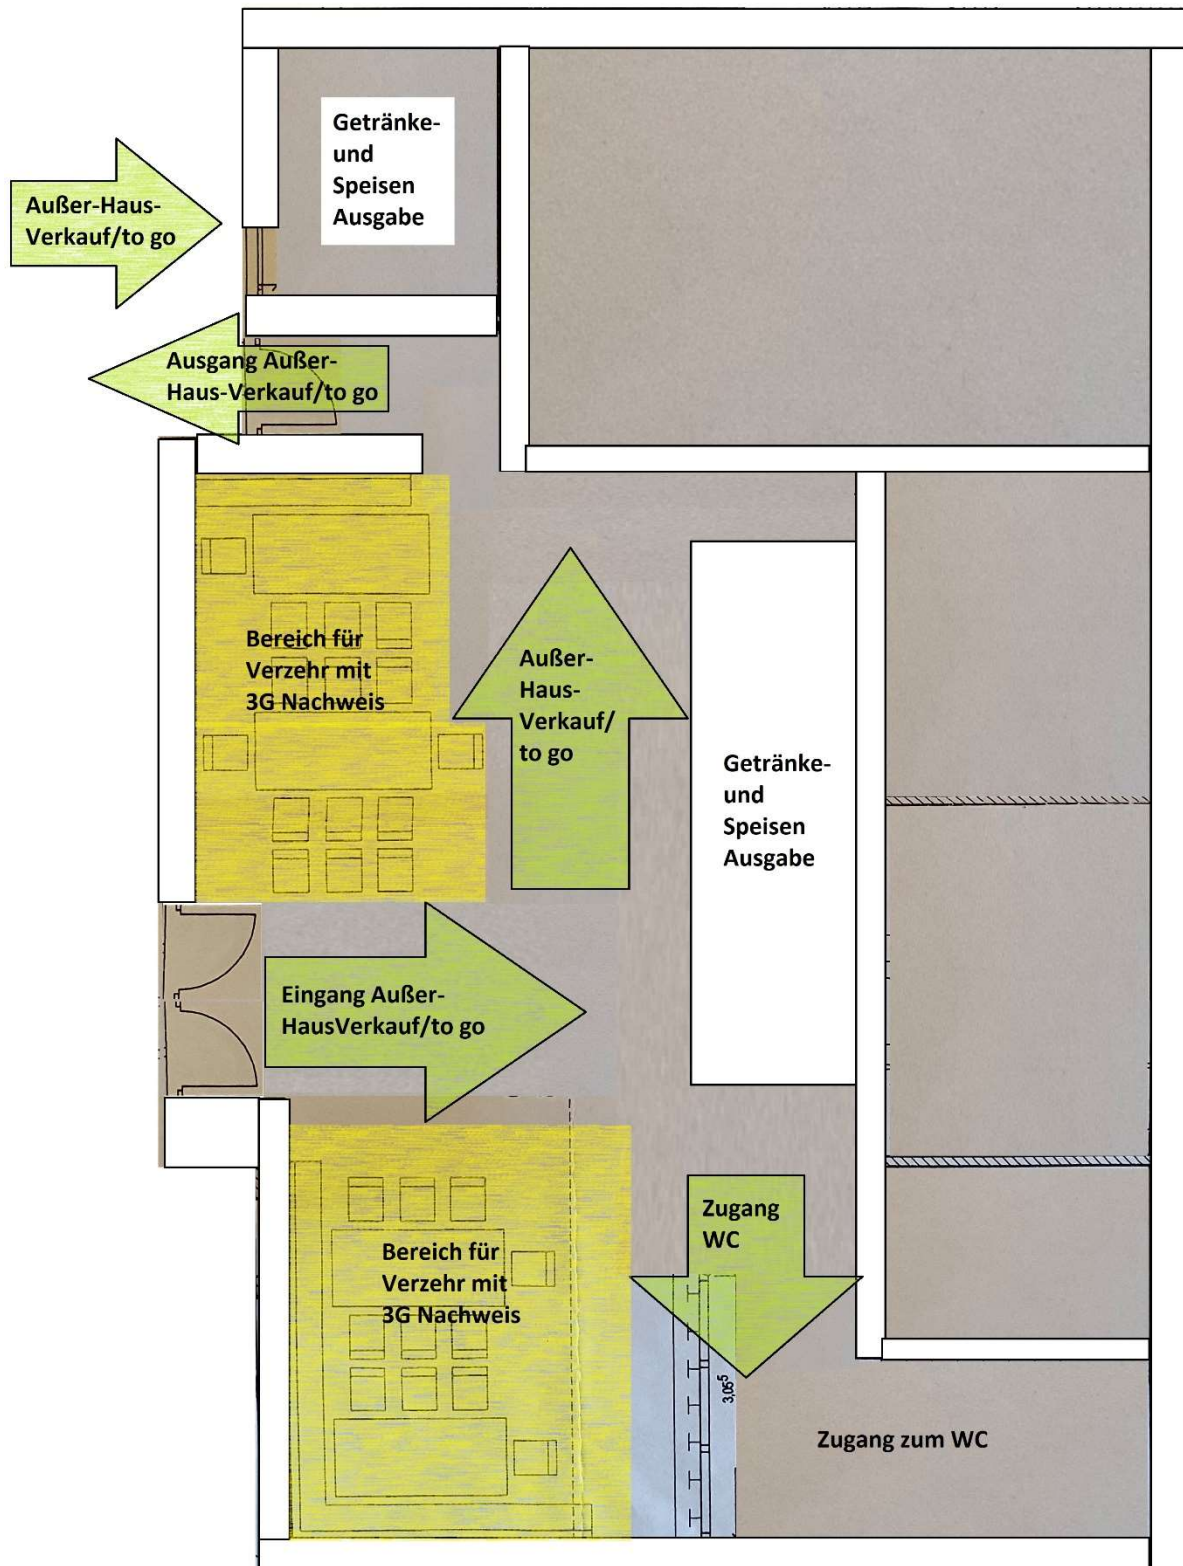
Getränke- und Speisen Ausgabe

Außer-Haus-Verkauf/to go

Ausgang Außer-Haus-Verkauf/to go

Bereich für Verzehr mit 3G Nachweis

Außer-Haus-Verkauf/ to go

Getränke- und Speisen Ausgabe

Eingang Außer-HausVerkauf/to go

Zugang WC

Bereich für Verzehr mit 3G Nachweis

$3,05^5$

Zugang zum WC